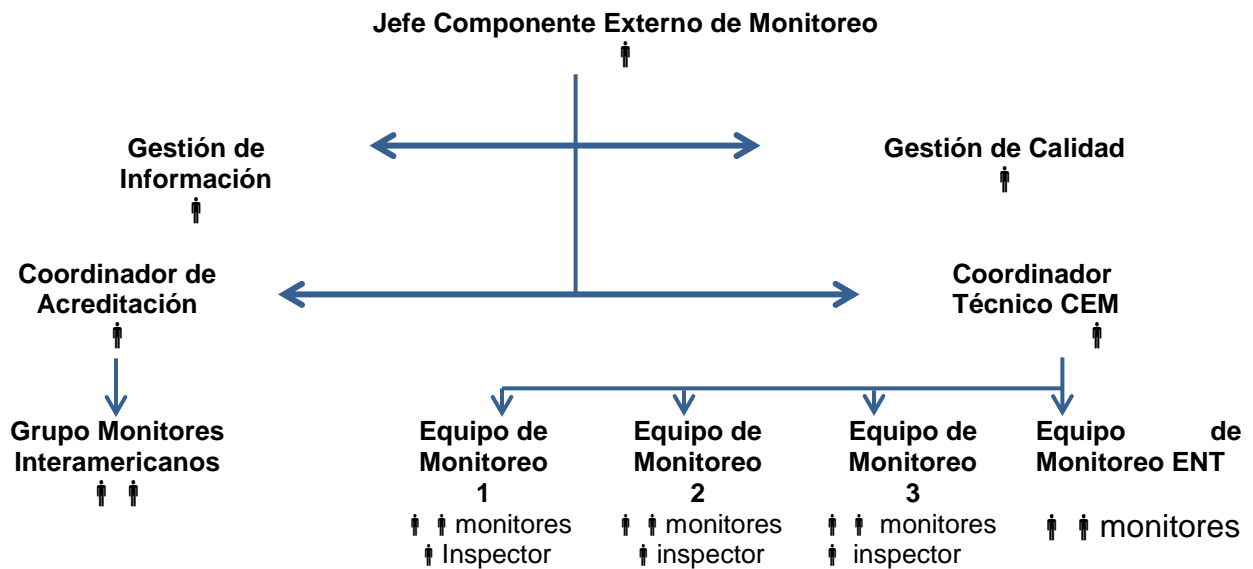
Jefe Componente Externo de Monitoreo

Gestión de Información

Gestión de Calidad

Coordinador de Acreditación

Coordinador Técnico CEM

Grupo Monitores Interamericanos

Equipo de Monitoreo 1
monitores
Inspector

Equipo de Monitoreo 2
monitores
inspector

Equipo de Monitoreo 3
monitores
inspector

Equipo de Monitoreo ENT
monitores